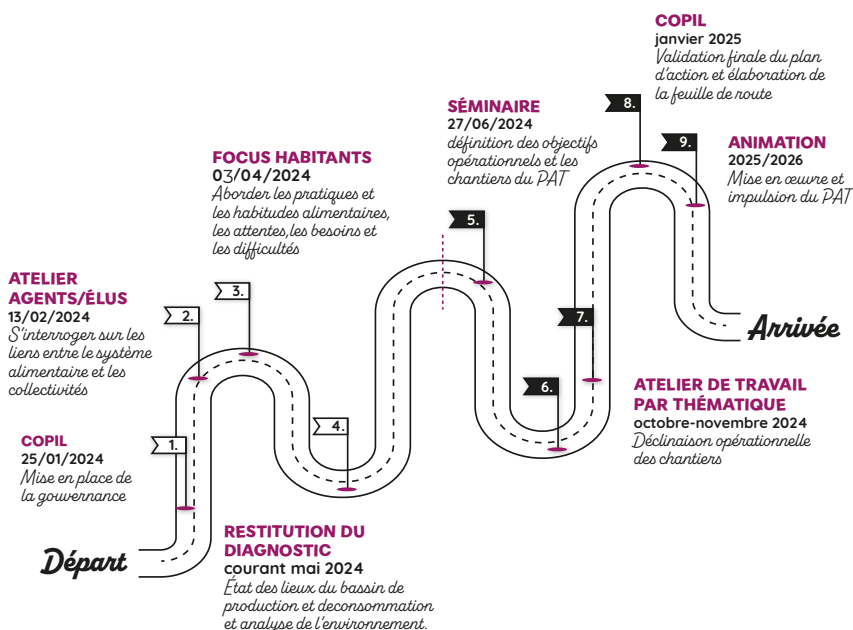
COPIL
janvier 2025
Validation finale du plan d'action et élaboration de la feuille de route

SÉMINAIRE
27/06/2024
définition des objectifs opérationnels et les chantiers du PAT

8.

9.

ANIMATION
2025/2026
Mise en œuvre et impulsion du PAT

FOCUS HABITANTS
03/04/2024
Aborder les pratiques et les habitudes alimentaires, les attentes, les besoins et les difficultés

5.

ATELIER AGENTS/ÉLUS
13/02/2024
S'interroger sur les liens entre le système alimentaire et les collectivités

3.

2.

7.

Arrivée

6.

ATELIER DE TRAVAIL PAR THÉMATIQUE
octobre-novembre 2024
Déclinaison opérationnelle des chantiers

COPIL
25/01/2024
Mise en place de la gouvernance

1.

4.

RESTITUTION DU DIAGNOSTIC
courant mai 2024
État des lieux du bassin de production et deconsommation et analyse de l'environnement.

Départ